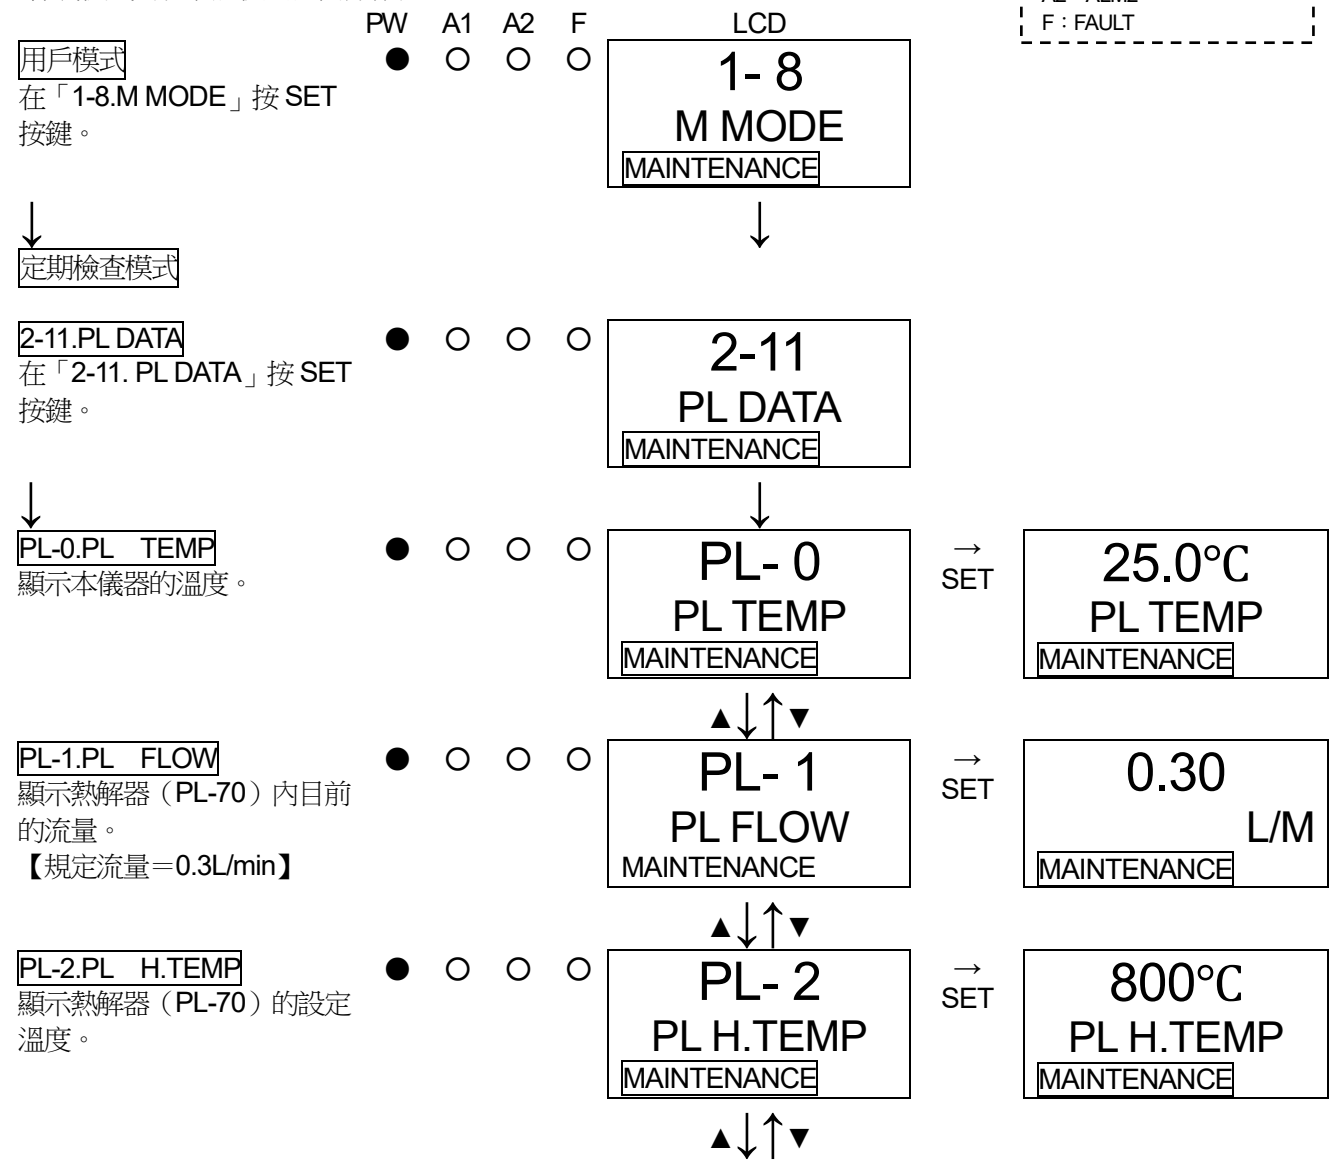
PW A1 A2 F LCD

F : FAULT

用戶模式
在「1-8.M MODE」按 SET 按鍵。

1- 8
M MODE
MAINTENANCE

↓
定期檢查模式

2-11.PL DATA
在「2-11. PL DATA」按 SET 按鍵。

2-11
PL DATA
MAINTENANCE

↓
PL-0.PL TEMP
顯示本儀器的溫度。

PL- 0
PL TEMP
MAINTENANCE

→ SET

25.0℃
PL TEMP
MAINTENANCE

▲↓↑▼

PL-1.PL FLOW
顯示熱解器（PL-70）內目前的流量。
【規定流量＝0.3L/min】

PL- 1
PL FLOW
MAINTENANCE

→ SET

0.30
L/M
MAINTENANCE

▲↓↑▼

PL-2.PL H.TEMP
顯示熱解器（PL-70）的設定溫度。

PL- 2
PL H.TEMP
MAINTENANCE

→ SET

800℃
PL H.TEMP
MAINTENANCE

▲↓↑▼